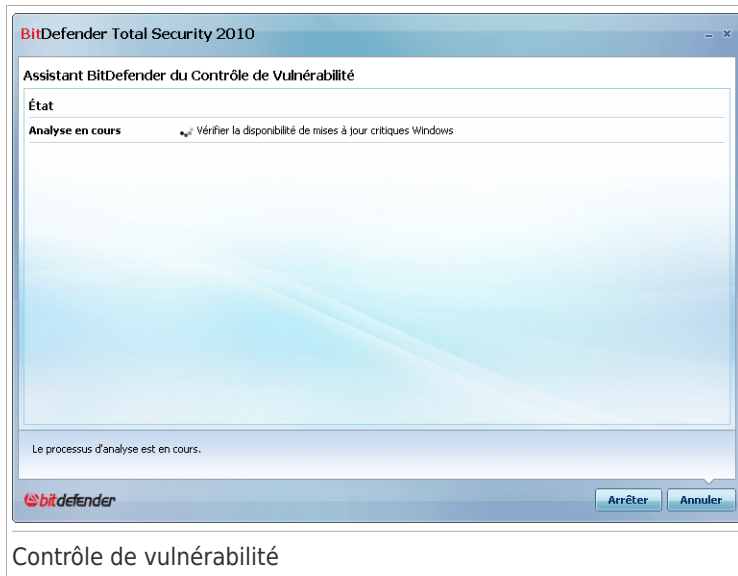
BitDefender Total Security 2010

_ x

Assistant BitDefender du Contrôle de Vulnérabilité

État

Analyse en cours

Vérifier la disponibilité de mises à jour critiques Windows

Le processus d'analyse est en cours.

bitdefender

Arrêter

Annuler

Contrôle de vulnérabilité